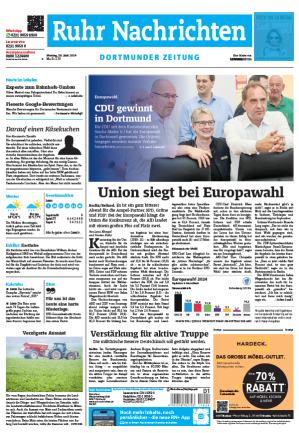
Ruhr Nachrichten

DORTMUNDER ZEITUNG

CDU gewinnt in Dortmund

Union siegt bei Europawahl

Verstärkung für aktive Truppe

Experte zum Brünninghausen

Kostenlos Google-Bewertungen

Darauf einen Räsekuchen

Vorzügliche Auswahl

HARDECK

DAS GROSSE MÖBEL-OUTLET

-70% RABATT

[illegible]